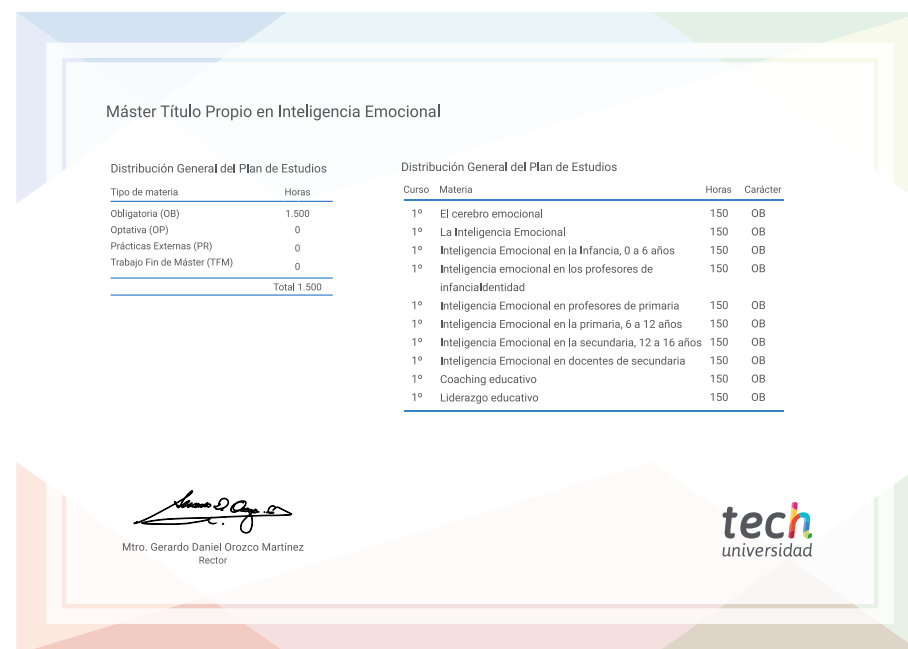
Máster Título Propio en Inteligencia Emocional

Distribución General del Plan de Estudios

| Tipo de materia | Horas |
|---|---|
| Obligatoria (OB) | 1.500 |
| Optativa (OP) | 0 |
| Prácticas Externas (PR) | 0 |
| Trabajo Fin de Máster (TFM) | 0 |
| | Total 1.500 |

Distribución General del Plan de Estudios

| Curso | Materia | Horas | Carácter |
|---|---|---|---|
| 1º | El cerebro emocional | 150 | OB |
| 1º | La Inteligencia Emocional | 150 | OB |
| 1º | Inteligencia Emocional en la Infancia, 0 a 6 años | 150 | OB |
| 1º | Inteligencia emocional en los profesores de infancialdentidad | 150 | OB |
| 1º | Inteligencia Emocional en profesores de primaria | 150 | OB |
| 1º | Inteligencia Emocional en la primaria, 6 a 12 años | 150 | OB |
| 1º | Inteligencia Emocional en la secundaria, 12 a 16 años | 150 | OB |
| 1º | Inteligencia Emocional en docentes de secundaria | 150 | OB |
| 1º | Coaching educativo | 150 | OB |
| 1º | Liderazgo educativo | 150 | OB |

Mtro. Gerardo Daniel Orozco Martínez
Rector

tech
universidad